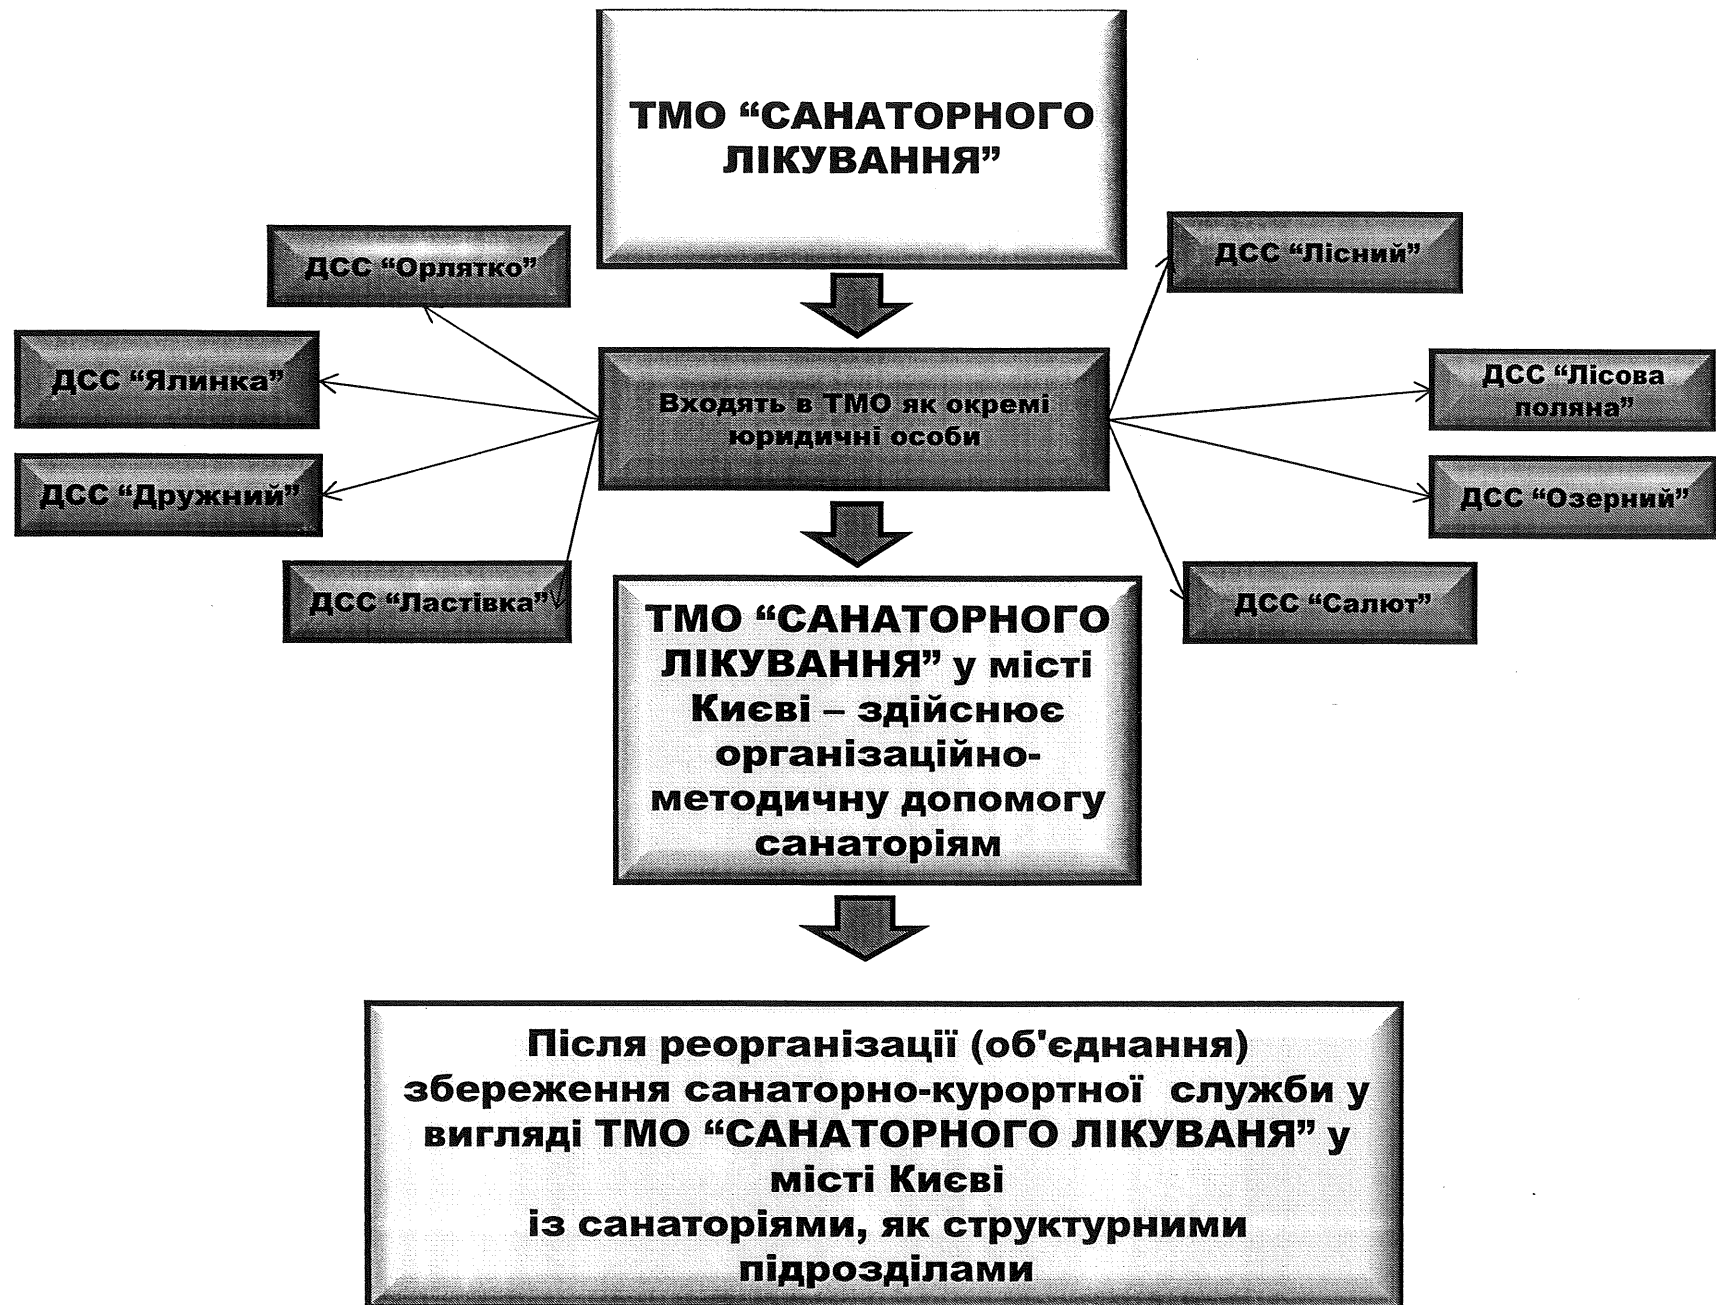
ТМО “САНАТОРНОГО ЛІКУВАННЯ”

ДСС “Орлятко”

ДСС “Лісний”

ДСС “Ялинка”

Входять в ТМО як окремі юридичні особи

ДСС “Лісова поляна”

ДСС “Дружний”

ДСС “Озерний”

ДСС “Ластівка”

ДСС “Салют”

ТМО “САНАТОРНОГО ЛІКУВАННЯ” у місті Києві – здійснює організаційно-методичну допомогу санаторіям

Після реорганізації (об'єднання) збереження санаторно-курортної служби у вигляді ТМО “САНАТОРНОГО ЛІКУВАНЯ” у місті Києві
із санаторіями, як структурними підрозділами